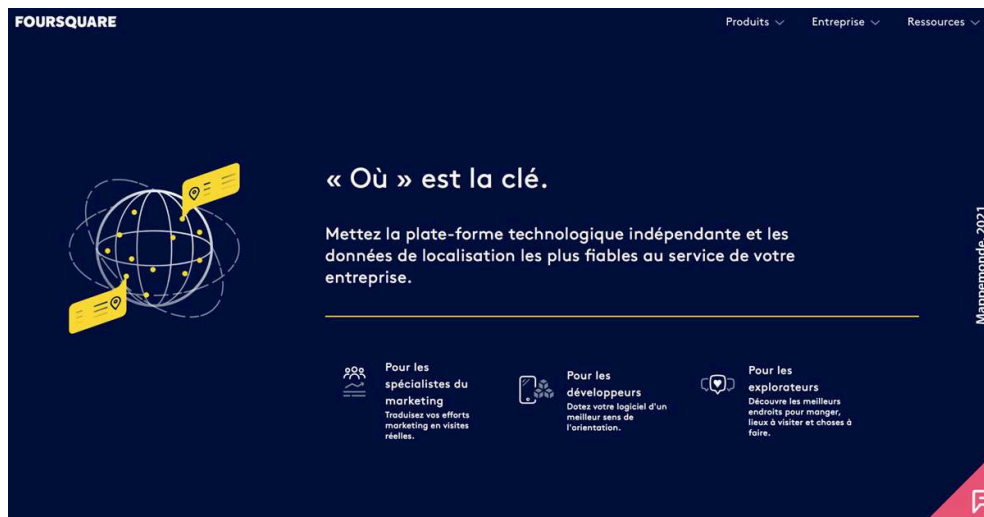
FOURSQUARE

Produits ∨ Entreprise ∨ Ressources ∨

« Où » est la clé.

Mettez la plate-forme technologique indépendante et les données de localisation les plus fiables au service de votre entreprise.

Pour les spécialistes du marketing
Traduisez vos efforts marketing en visites réelles.

Pour les développeurs
Dotez votre logiciel d'un meilleur sens de l'orientation.

Pour les explorateurs
Découvre les meilleurs endroits pour manger, lieux à visiter et choses à faire.

Mappemonde 2021